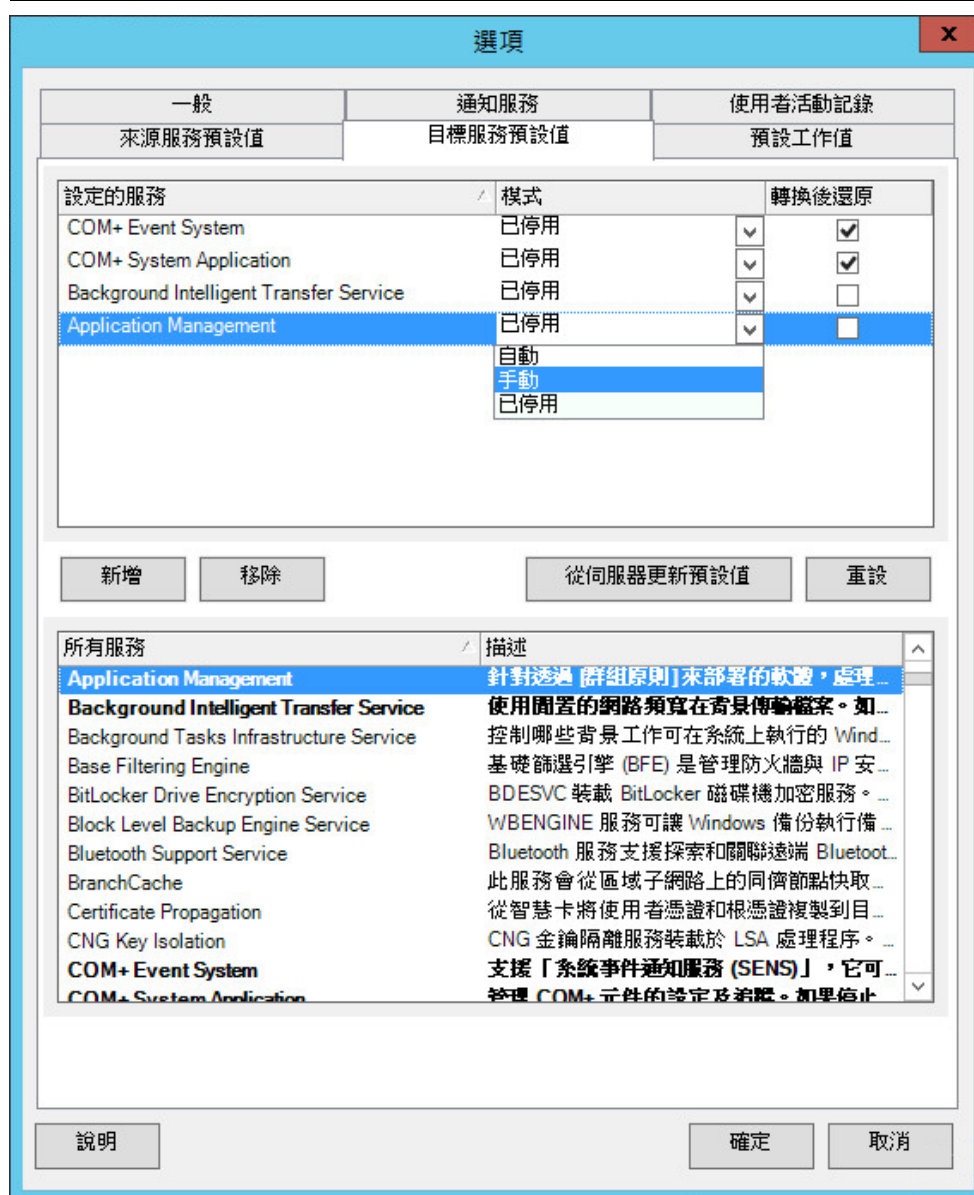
選項

x

一般
通知服務
使用者活動記錄
來源服務預設值
目標服務預設值
預設工作值

| 設定的服務 | 模式 | 轉換後還原 |
|---|---|---|
| COM+ Event System | 已停用 | ☑ |
| COM+ System Application | 已停用 | ☑ |
| Background Intelligent Transfer Service | 已停用 | ☐ |
| Application Management | 已停用 | ☐ |

自動
手動
已停用

新增
移除
從伺服器更新預設值
重設

| 所有服務 | 描述 |
|---|---|
| Application Management | 針對透過 [群組原則] 來部署的軟體，處理... |
| Background Intelligent Transfer Service | 使用閒置的網路頻寬在背景傳輸檔案。如... |
| Background Tasks Infrastructure Service | 控制哪些背景工作可在系統上執行的 Wind... |
| Base Filtering Engine | 基礎篩選引擎 (BFE) 是管理防火牆與 IP 安... |
| BitLocker Drive Encryption Service | BDESVC 裝載 BitLocker 磁碟機加密服務。... |
| Block Level Backup Engine Service | WBENGINE 服務可讓 Windows 備份執行備... |
| Bluetooth Support Service | Bluetooth 服務支援探索和關聯遠端 Bluetoot... |
| BranchCache | 此服務會從區域子網路上的同儕節點快取... |
| Certificate Propagation | 從智慧卡將使用者憑證和根憑證複製到目... |
| CNG Key Isolation | CNG 金鑰隔離服務裝載於 LSA 處理程序。... |
| COM+ Event System | 支援「系統事件通知服務 (SENS)」，它可... |
| COM+ System Application | 管理 COM+ 元件的設定及追蹤。如果停止... |

說明
確定
取消